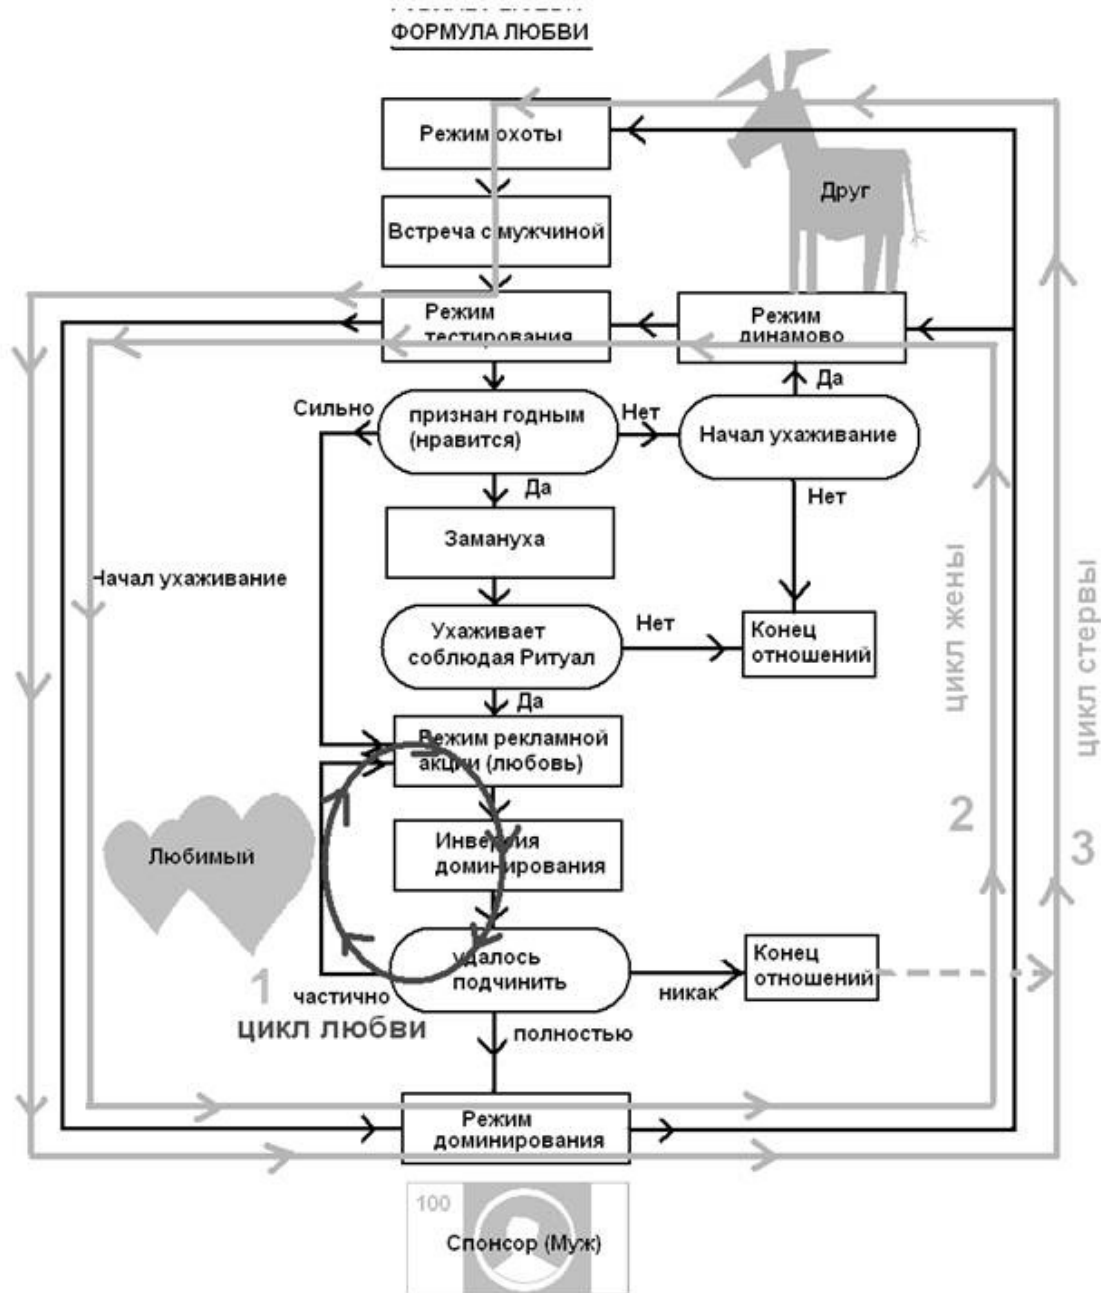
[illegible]
ФОРМУЛА ЛЮБВИ

Режим охоты

Друг

Встреча с мужчиной

Режим тестирования

Режим динамово

Да

Сильно

признан годным (нравится)

Нет

Начал ухаживание

Да

Нет

Замануха

Начал ухаживание

цикл жены

цикл стервы

Ухаживает соблюдая Ритуал

Нет

Конец отношений

Да

Режим рекламной акции (любовь)

Любимый

Инверсия доминирования

2

3

Удалось подчинить

Конец отношений

1

частично

никак

цикл любви

полностью

Режим доминирования

100

Спонсор (Муж)